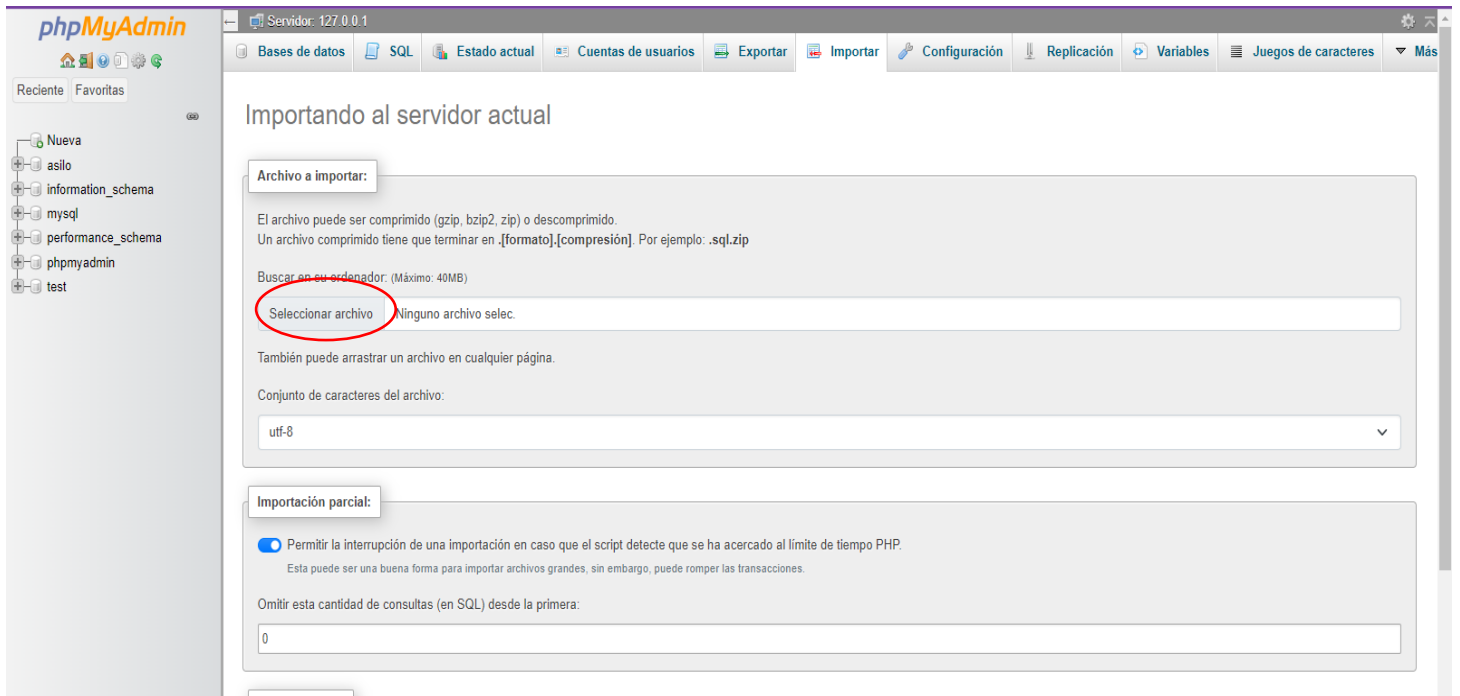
phpMyAdmin

Reciente Favoritas

Nueva
asilo
information_schema
mysql
performance_schema
phpmyadmin
test

Servidor: 127.0.0.1

Bases de datos | SQL | Estado actual | Cuentas de usuarios | Exportar | Importar | Configuración | Replicación | Variables | Juegos de caracteres | Más

Importando al servidor actual

Archivo a importar:

El archivo puede ser comprimido (gzip, bzip2, zip) o descomprimido.
Un archivo comprimido tiene que terminar en **.[formato].[compresión]**. Por ejemplo: **.sql.zip**

Buscar en su ordenador: (Máximo: 40MB)

Seleccionar archivo Ninguno archivo selec.

También puede arrastrar un archivo en cualquier página.

Conjunto de caracteres del archivo:

utf-8

Importación parcial:

Permitir la interrupción de una importación en caso que el script detecte que se ha acercado al límite de tiempo PHP.
Esta puede ser una buena forma para importar archivos grandes, sin embargo, puede romper las transacciones.

Omitir esta cantidad de consultas (en SQL) desde la primera:

0